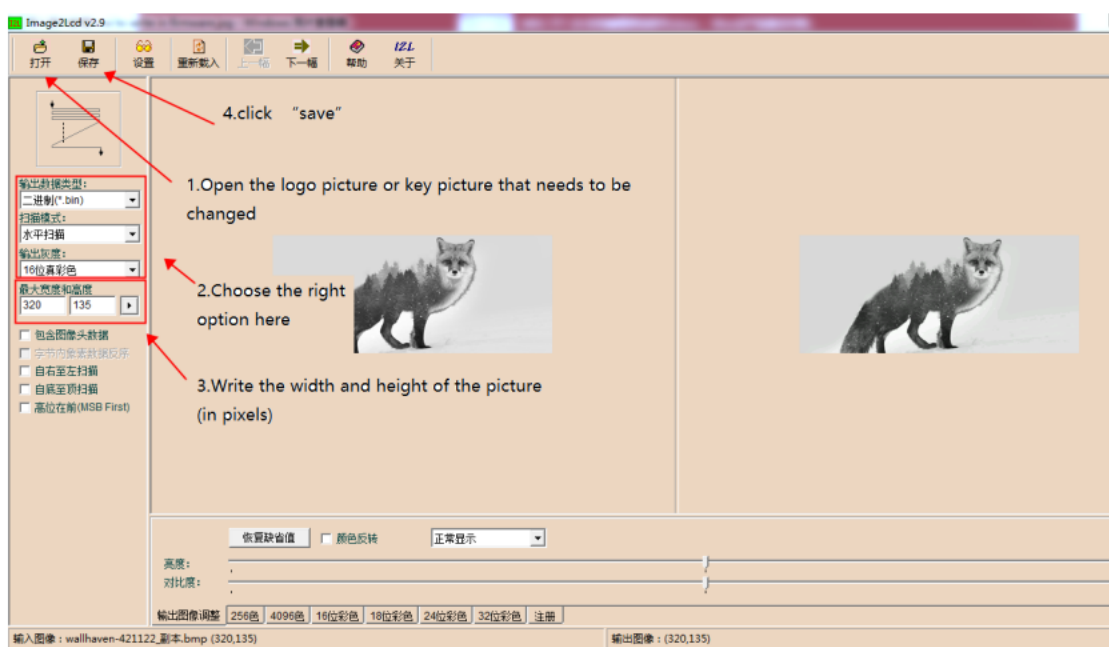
Image2Lcd v2.9 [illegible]

打开 保存 设置 重新载入 上一幅 下一幅 帮助 关于

4.click "save"

输出数据类型:
二进制(*.bin)
扫描模式:
水平扫描
输出灰度:
16位真彩色
最大宽度和高度
320 135

包含图像头数据
字节内象素数据反序
自右至左扫描
自底至顶扫描
高位在前(MSB First)

1.Open the logo picture or key picture that needs to be changed

2.Choose the right option here

3.Write the width and height of the picture (in pixels)

恢复缺省值 颜色反转 正常显示

亮度:
对比度:

输出图像调整 256色 4096色 16位彩色 18位彩色 24位彩色 32位彩色 注册

输入图像：wallhaven-421122_副本.bmp (320,135)
输出图像：(320,135)